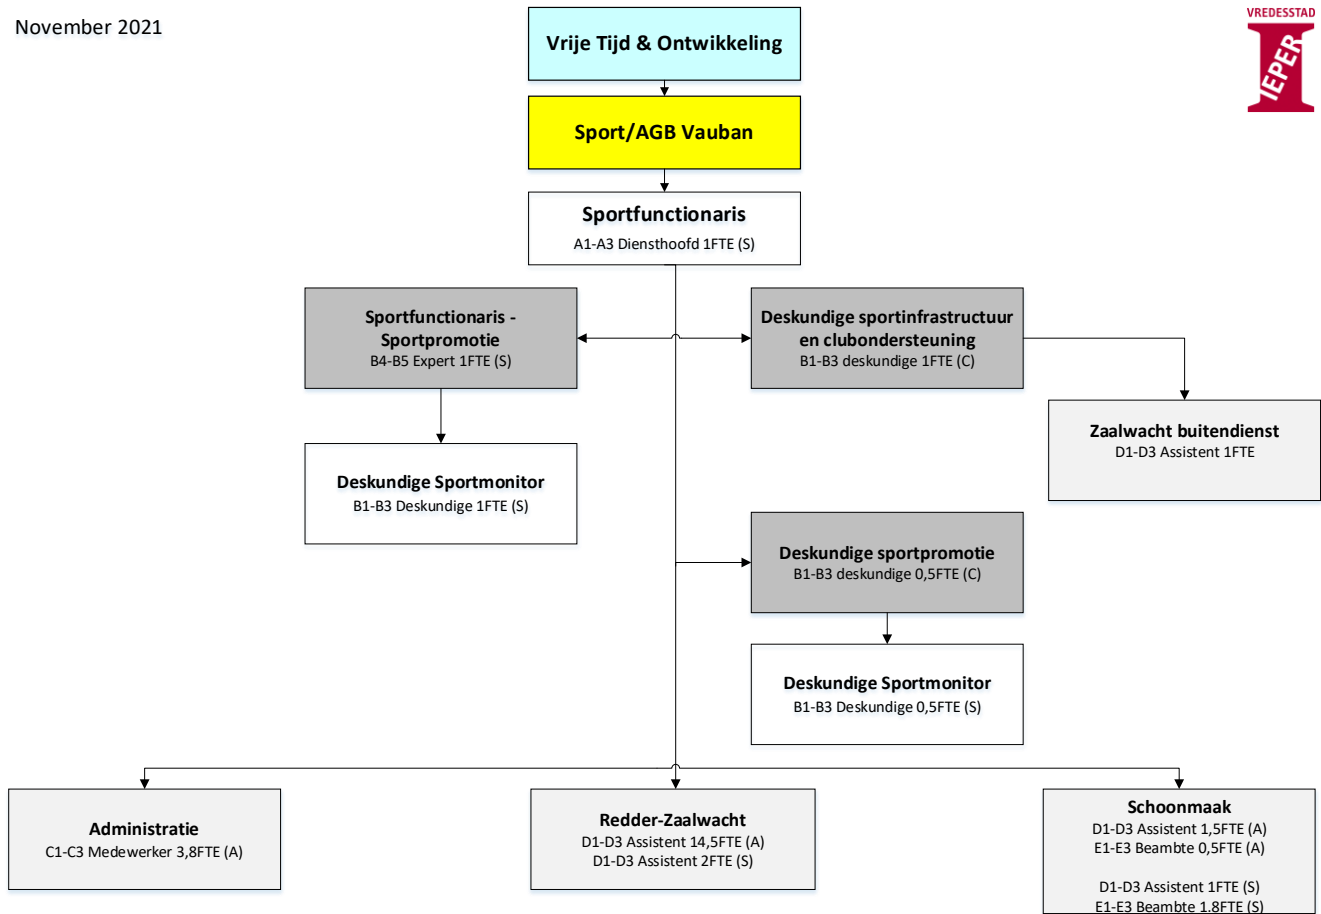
November 2021

VREDESSTAD
IEPER

Vrije Tijd & Ontwikkeling

Sport/AGB Vauban

Sportfunctionaris
A1-A3 Diensthoofd 1FTE (S)

Sportfunctionaris - Sportpromotie
B4-B5 Expert 1FTE (S)

Deskundige sportinfrastructuur en clubondersteuning
B1-B3 deskundige 1FTE (C)

Zaalwacht buitendienst
D1-D3 Assistent 1FTE

Deskundige Sportmonitor
B1-B3 Deskundige 1FTE (S)

Deskundige sportpromotie
B1-B3 deskundige 0,5FTE (C)

Deskundige Sportmonitor
B1-B3 Deskundige 0,5FTE (S)

Administratie
C1-C3 Medewerker 3,8FTE (A)

Redder-Zaalwacht
D1-D3 Assistent 14,5FTE (A)
D1-D3 Assistent 2FTE (S)

Schoonmaak
D1-D3 Assistent 1,5FTE (A)
E1-E3 Beambte 0,5FTE (A)

D1-D3 Assistent 1FTE (S)
E1-E3 Beambte 1.8FTE (S)